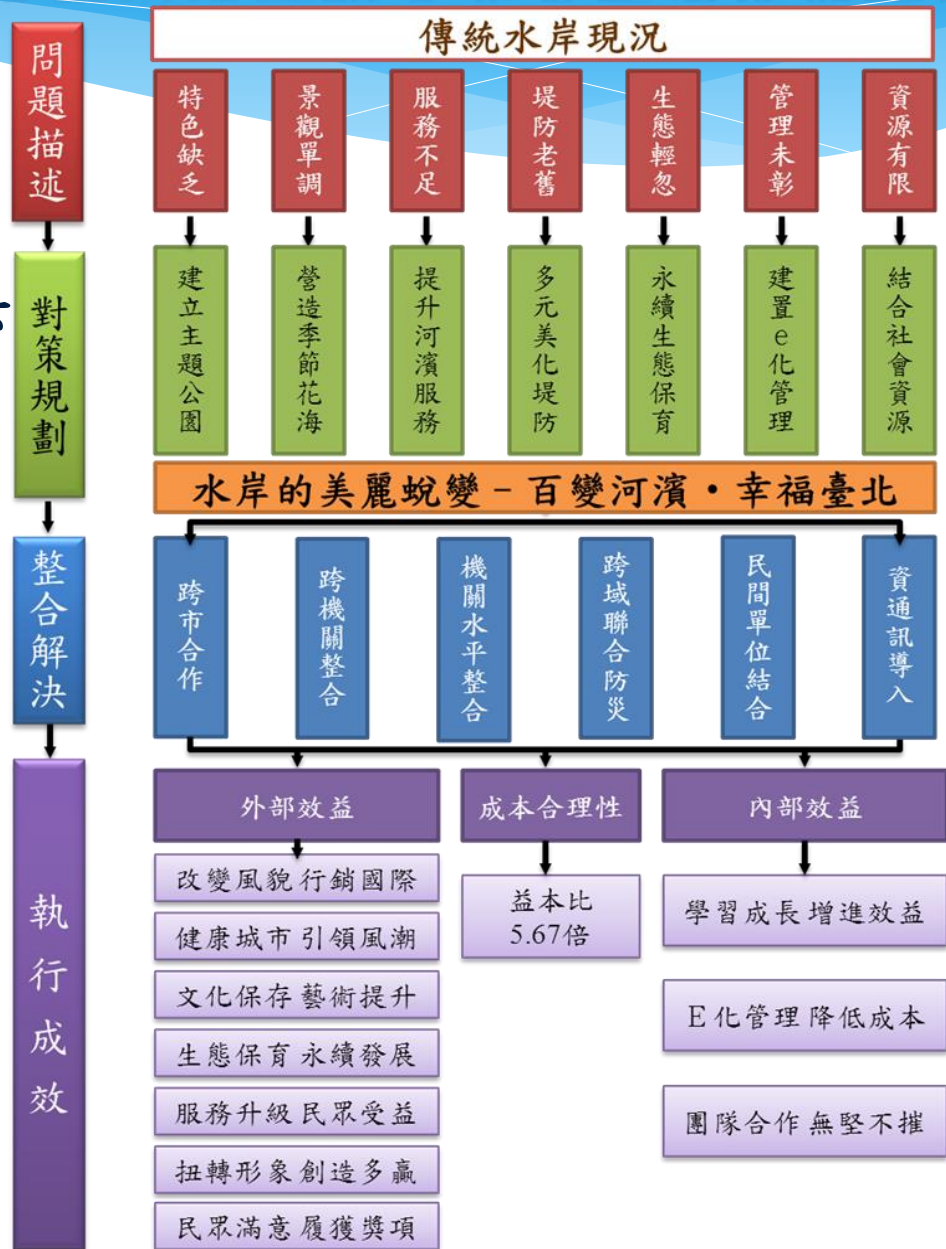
問題描述

傳統水岸現況

特色缺乏

景觀單調

服務不足

堤防老舊

生態輕忽

管理未彰

資源有限

對策規劃

建立主題公園

營造季節花海

提升河濱服務

多元美化堤防

永續生態保育

建置e化管理

結合社會資源

水岸的美麗蛻變－百變河濱・幸福臺北

整合解決

跨市合作

跨機關整合

機關水平整合

跨域聯合防災

民間單位結合

資通訊導入

執行成效

外部效益

成本合理性

內部效益

改變風貌 行銷國際

健康城市 引領風潮

文化保存 藝術提升

生態保育 永續發展

服務升級 民眾受益

扭轉形象 創造多贏

民眾滿意 屢獲獎項

益本比
5.67倍

學習成長 增進效益

E化管理 降低成本

團隊合作 無堅不摧